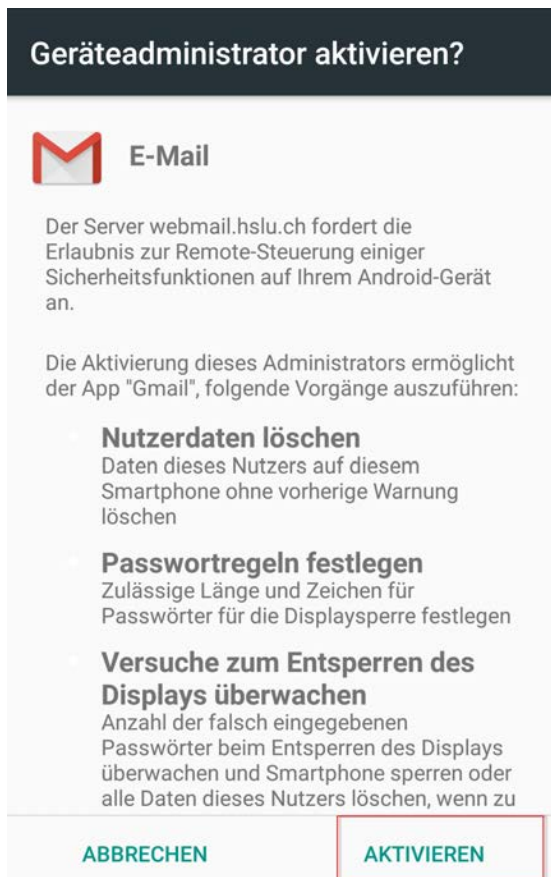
Geräteadministrator aktivieren?

E-Mail

Der Server webmail.hslu.ch fordert die Erlaubnis zur Remote-Steuerung einiger Sicherheitsfunktionen auf Ihrem Android-Gerät an.

Die Aktivierung dieses Administrators ermöglicht der App "Gmail", folgende Vorgänge auszuführen:

Nutzerdaten löschen
Daten dieses Nutzers auf diesem Smartphone ohne vorherige Warnung löschen

Passwortregeln festlegen
Zulässige Länge und Zeichen für Passwörter für die Displaysperre festlegen

Versuche zum Entsperren des Displays überwachen
Anzahl der falsch eingegebenen Passwörter beim Entsperren des Displays überwachen und Smartphone sperren oder alle Daten dieses Nutzers löschen, wenn zu

ABBRECHEN

AKTIVIEREN